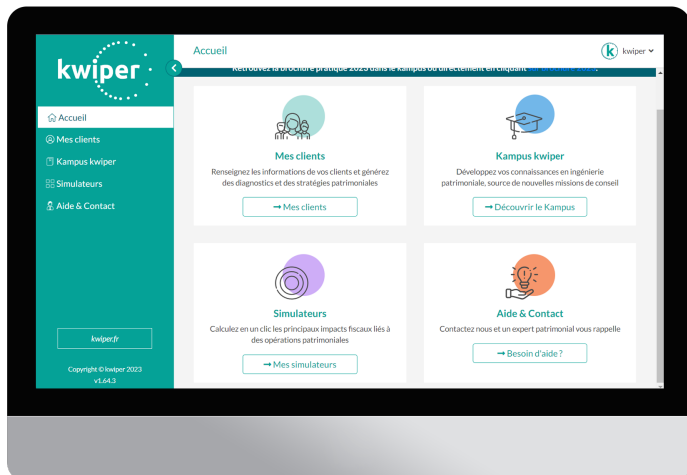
kwiper

Accueil
Mes clients
Kampus kwiper
Simulateurs
Aide & Contact

kwiper.fr

Copyright © kwiper 2023
v1.64.3

Accueil

kwiper

Retrouvez la brochure pratique 2023 dans le Kampus ou directement en cliquant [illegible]

Mes clients
Renseignez les informations de vos clients et générez des diagnostics et des stratégies patrimoniales
→ Mes clients

Kampus kwiper
Développez vos connaissances en ingénierie patrimoniale, source de nouvelles missions de conseil
→ Découvrir le Kampus

Simulateurs
Calculez en un clic les principaux impacts fiscaux liés à des opérations patrimoniales
→ Mes simulateurs

Aide & Contact
Contactez nous et un expert patrimonial vous rappelle
→ Besoin d'aide ?